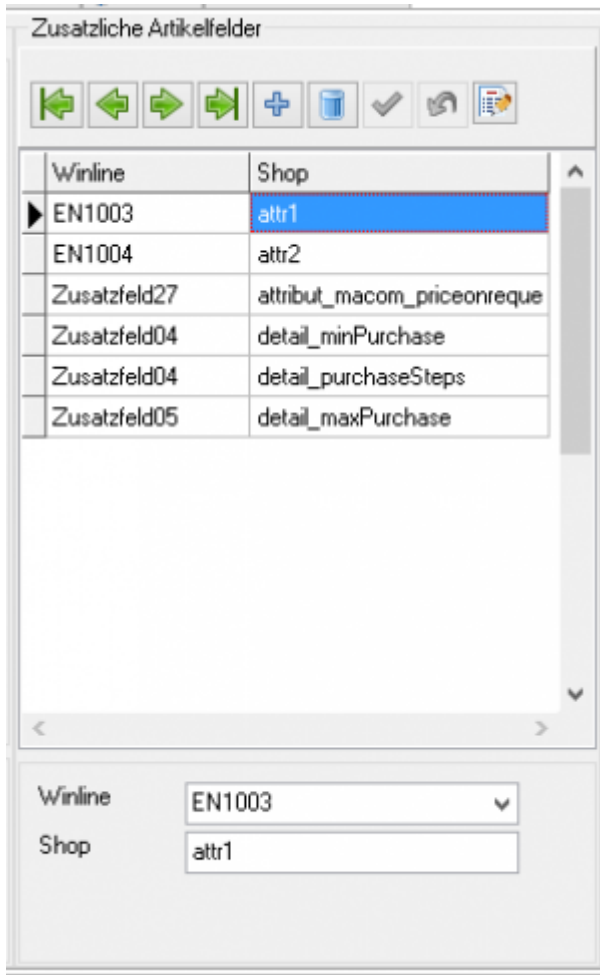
Zusatzliche Artikelfelder

| Winline | Shop |
|---|---|
| EN1003 | attr1 |
| EN1004 | attr2 |
| Zusatzfeld27 | attribut_macom_priceonreque |
| Zusatzfeld04 | detail_minPurchase |
| Zusatzfeld04 | detail_purchaseSteps |
| Zusatzfeld05 | detail_maxPurchase |

Winline EN1003
Shop attr1